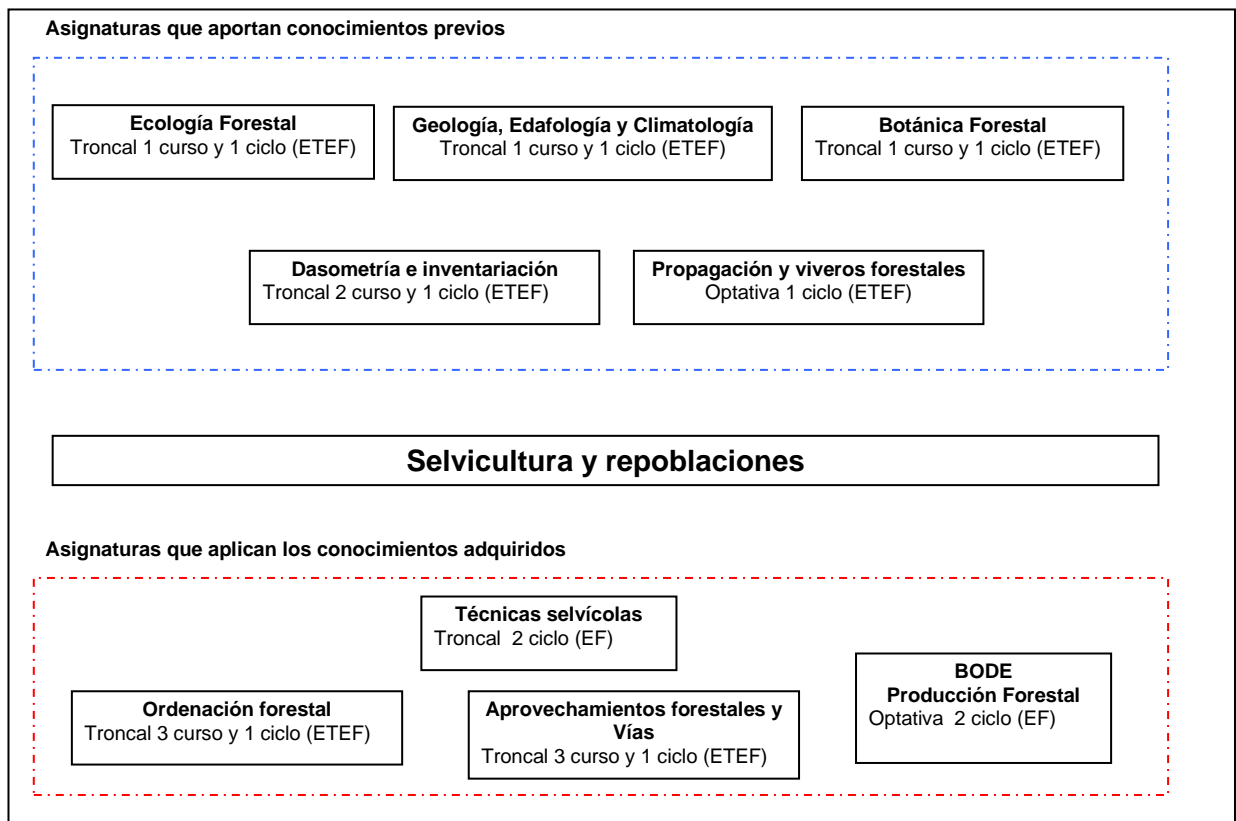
Asignaturas que aportan conocimientos previos

Ecología Forestal
Troncal 1 curso y 1 ciclo (ETEF)

Geología, Edafología y Climatología
Troncal 1 curso y 1 ciclo (ETEF)

Botánica Forestal
Troncal 1 curso y 1 ciclo (ETEF)

Dasometría e inventariación
Troncal 2 curso y 1 ciclo (ETEF)

Propagación y viveros forestales
Optativa 1 ciclo (ETEF)

Selvicultura y repoblaciones

Asignaturas que aplican los conocimientos adquiridos

Técnicas selvícolas
Troncal 2 ciclo (EF)

Ordenación forestal
Troncal 3 curso y 1 ciclo (ETEF)

Aprovechamientos forestales y Vías
Troncal 3 curso y 1 ciclo (ETEF)

BODE
Producción Forestal
Optativa 2 ciclo (EF)